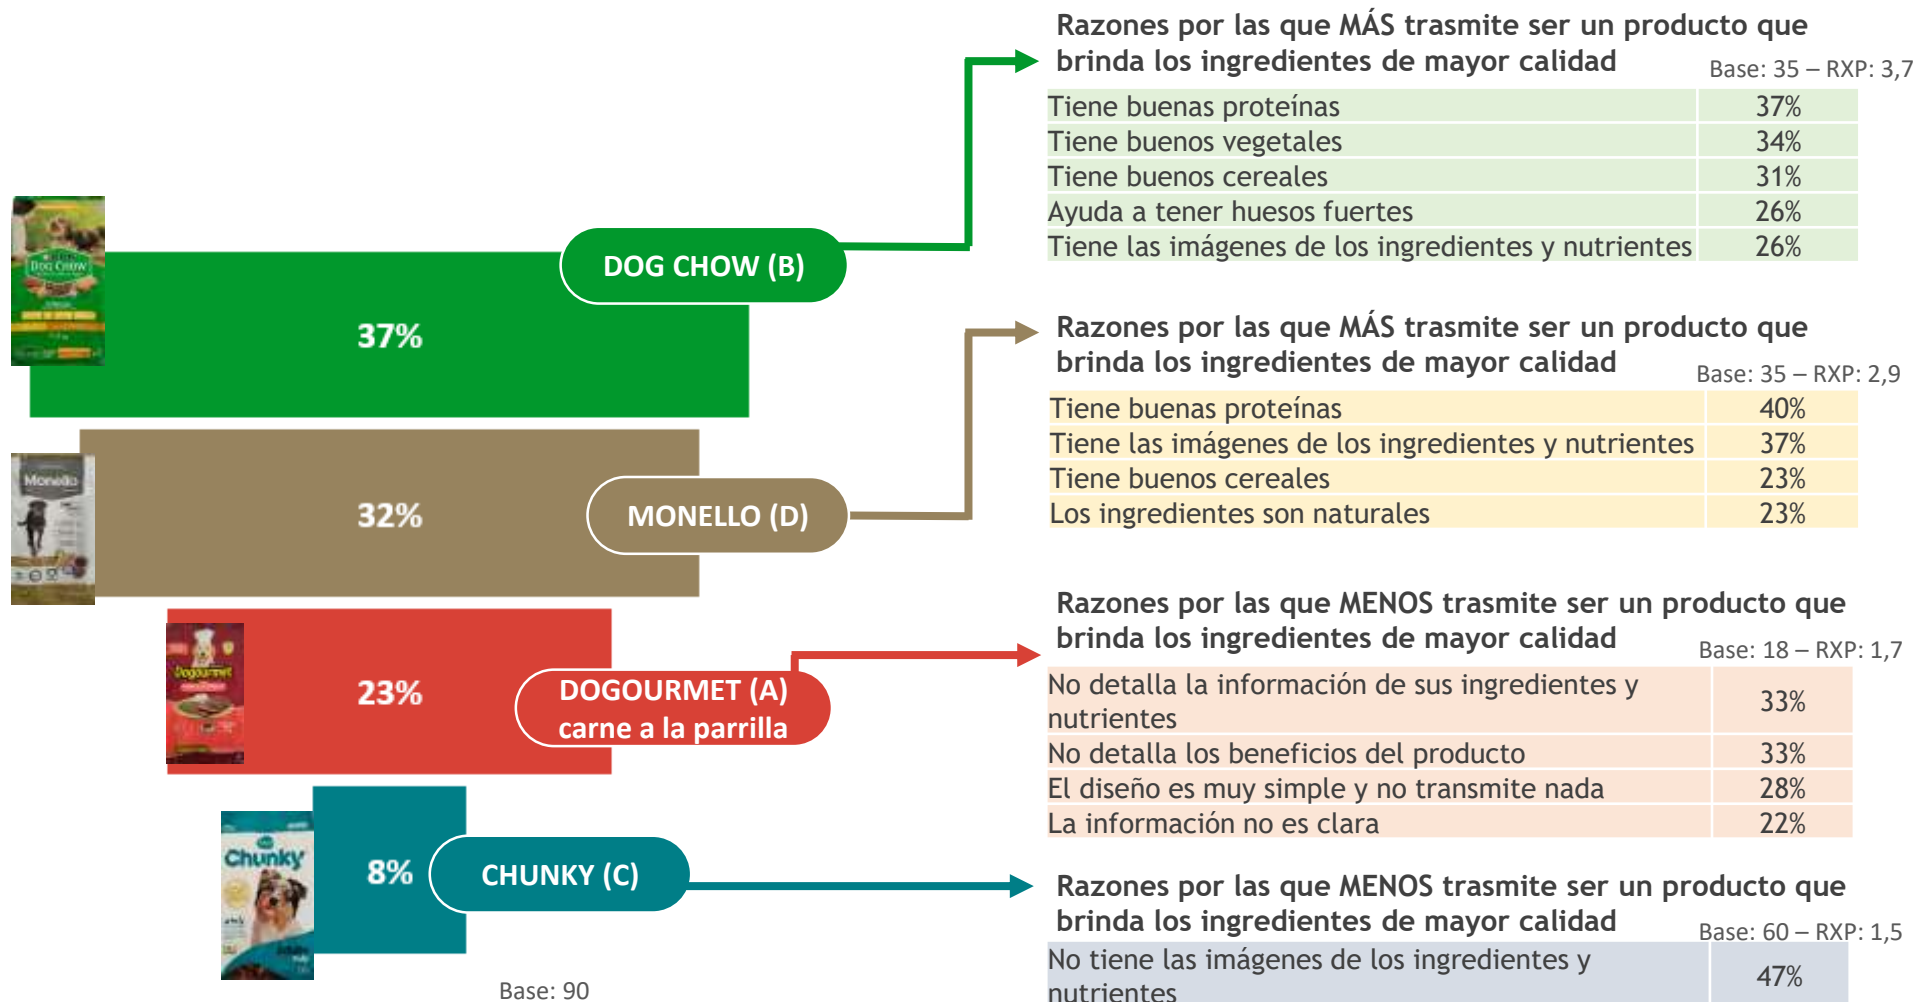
37%

DOG CHOW (B)

32%

MONELLO (D)

23%

DOGOURMET (A) carne a la parrilla

8%

CHUNKY (C)

Base: 90

Razones por las que MÁS trasmite ser un producto que brinda los ingredientes de mayor calidad

Base: 35 – RXP: 3,7

| | |
|---|---|
| Tiene buenas proteínas | 37% |
| Tiene buenos vegetales | 34% |
| Tiene buenos cereales | 31% |
| Ayuda a tener huesos fuertes | 26% |
| Tiene las imágenes de los ingredientes y nutrientes | 26% |

Razones por las que MÁS trasmite ser un producto que brinda los ingredientes de mayor calidad

Base: 35 – RXP: 2,9

| | |
|---|---|
| Tiene buenas proteínas | 40% |
| Tiene las imágenes de los ingredientes y nutrientes | 37% |
| Tiene buenos cereales | 23% |
| Los ingredientes son naturales | 23% |

Razones por las que MENOS trasmite ser un producto que brinda los ingredientes de mayor calidad

Base: 18 – RXP: 1,7

| | |
|---|---|
| No detalla la información de sus ingredientes y nutrientes | 33% |
| No detalla los beneficios del producto | 33% |
| El diseño es muy simple y no transmite nada | 28% |
| La información no es clara | 22% |

Razones por las que MENOS trasmite ser un producto que brinda los ingredientes de mayor calidad

Base: 60 – RXP: 1,5

| | |
|---|---|
| No tiene las imágenes de los ingredientes y nutrientes | 47% |